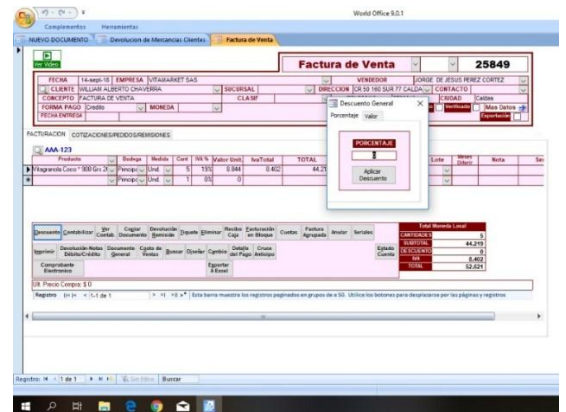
World Office 9.0.1

Complementos Herramientas

NUEVO DOCUMENTO | Devolucion de Mercancias Clientes | Factura de Venta

Ver Video

Factura de Venta 25849

FECHA 14-sept-18 EMPRESA VITAMARKET SAS VENDEDOR JORGE DE JESUS PEREZ CORTEZ

CLIENTE WILLIAM ALBERTO CHAVERRA SUCURSAL DIRECCION CR 58 160 SUR 77 CALDA CONTACTO

CONCEPTO FACTURA DE VENTA CLASF CIUDAD Caldas

FORMA PAGO Credito MONEDA Verificado Mas Datos

FECHA ENTREGA Exportación

Descuento General

Porcentaje Valor

PORCENTAJE

3

Aplicar Descuento

FACTURACION COTIZACIONES/PEDIDOS/REMISIONES

AAA-123

| Producto | Bodega | Medida | Cant | IVA % | Valor Unit. | IvaTotal | TOTAL | Lote | Meses Diferir | Neto | Se |
|---|---|---|---|---|---|---|---|---|---|---|---|
| Viagranola Coco * 900 Grs 2( | Principal | Und. | 5 | 19% | 8.844 | 8.402 | 44.21 | | | | |
| | Principal | Und. | 1 | 0% | 0 | | | | | | |

Descuento Contabilizar Ver Contab. Copiar Documento Devolución Remisión Etiquete Eliminar Recibo Caja Facturación en Bloque Cuotas Factura Agrupada Anular Seriales

Imprimir Devolución Notas Débito/Crédito Documento General Costo de Ventas Buscar Diseñar Cambiar Detalle del Pago Cruce Anticipo Estado Cuenta

Comprobante Electronico Exportar A Excel

Total Moneda Local

| CANTIDADES | 5 |
|---|---|
| SUBTOTAL | 44.219 |
| DESCUENTO | 0 |
| IVA | 8.402 |
| TOTAL | 52.621 |

Ult. Precio Compra: $0

Registro: 1 de 1 Esta barra muestra los registros paginados en grupos de a 50. Utilice los botones para desplazarse por las páginas y registros

Registro: 1 de 1 Sin filtro Buscar